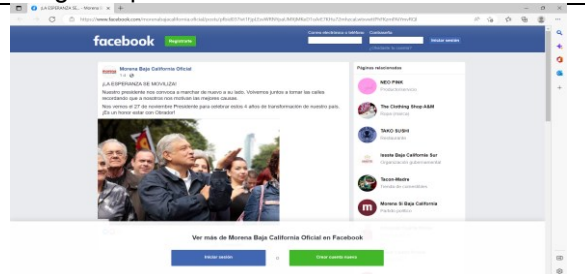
¡LA ESPERANZA SE... - Morena | ×

https://www.facebook.com/morenabajacalifornia.oficial/posts/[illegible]

facebook Registrarte

Correo electrónico o teléfono Contraseña Iniciar sesión

¿Olvidaste tu cuenta?

Morena Baja California Oficial

¡LA ESPERANZA SE MOVILIZA!

Nuestro presidente nos convoca a marchar de nuevo a su lado. Volvamos juntos a tomar las calles recordando que a nosotros nos motivan las mejores causas.

Nos vemos el 27 de noviembre Presidente para celebrar estos 4 años de transformación de nuestro país. ¡Es un honor estar con Obrador!

Páginas relacionadas

NEO PINK

The Clothing Shop A&M

TAKO SUSHI

Restaurante

Issste Baja California Sur

Organización gubernamental

Tacos Madre

Morena Si Baja California

Partido político

Ver más de Morena Baja California Oficial en Facebook

Iniciar sesión

o

Crear cuenta nueva